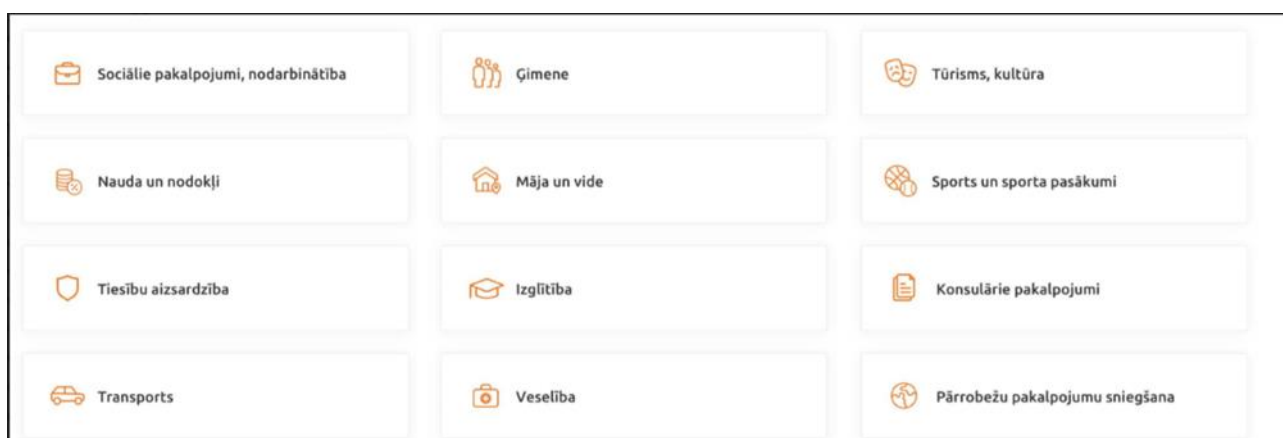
Sociālie pakalpojumi, nodarbinātība

Ģimene

Tūrisms, kultūra

Nauda un nodokļi

Māja un vide

Sports un sporta pasākumi

Tiesību aizsardzība

Izglītība

Konsulārie pakalpojumi

Transports

Veselība

Pārrobežu pakalpojumu sniegšana